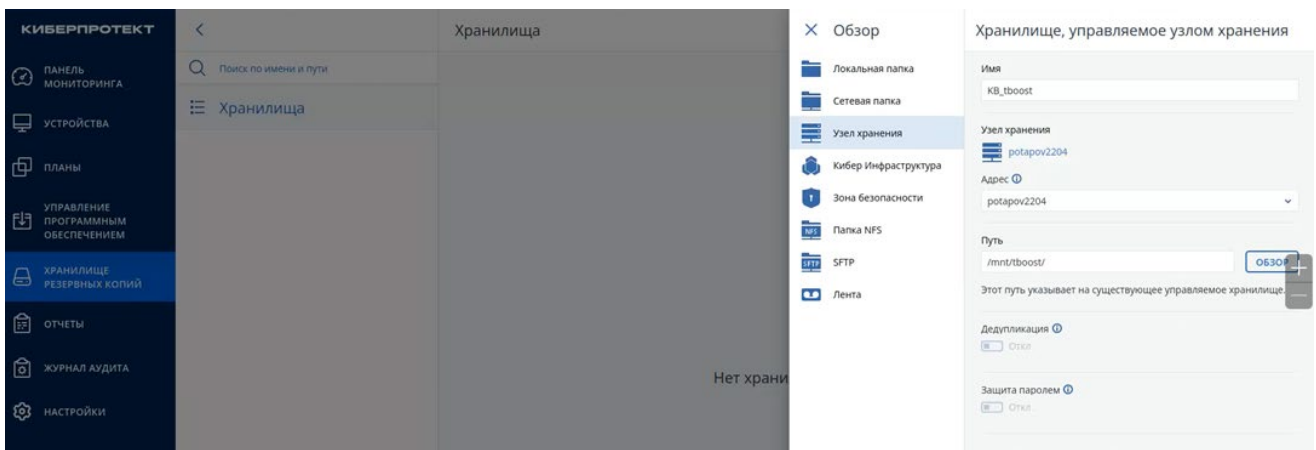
КИБЕРПРОТЕКТ

ПАНЕЛЬ МОНИТОРИНГА
УСТРОЙСТВА
ПЛАНЫ
УПРАВЛЕНИЕ ПРОГРАММНЫМ ОБЕСПЕЧЕНИЕМ
ХРАНИЛИЩЕ РЕЗЕРВНЫХ КОПИЙ
ОТЧЕТЫ
ЖУРНАЛ АУДИТА
НАСТРОЙКИ

<

Поиск по имени и пути

Хранилища

Хранилища

Нет храни

× Обзор

Локальная папка
Сетевая папка
Узел хранения
Кибер Инфраструктура
Зона безопасности
Папка NFS
SFTP
Лента

Хранилище, управляемое узлом хранения

Имя
KB_tboost

Узел хранения
potapov2204

Адрес
potapov2204

Путь
/mnt/tboost/
ОБЗОР

Этот путь указывает на существующее управляемое хранилище.

Дедупликация
Откл

Защита паролем
Откл